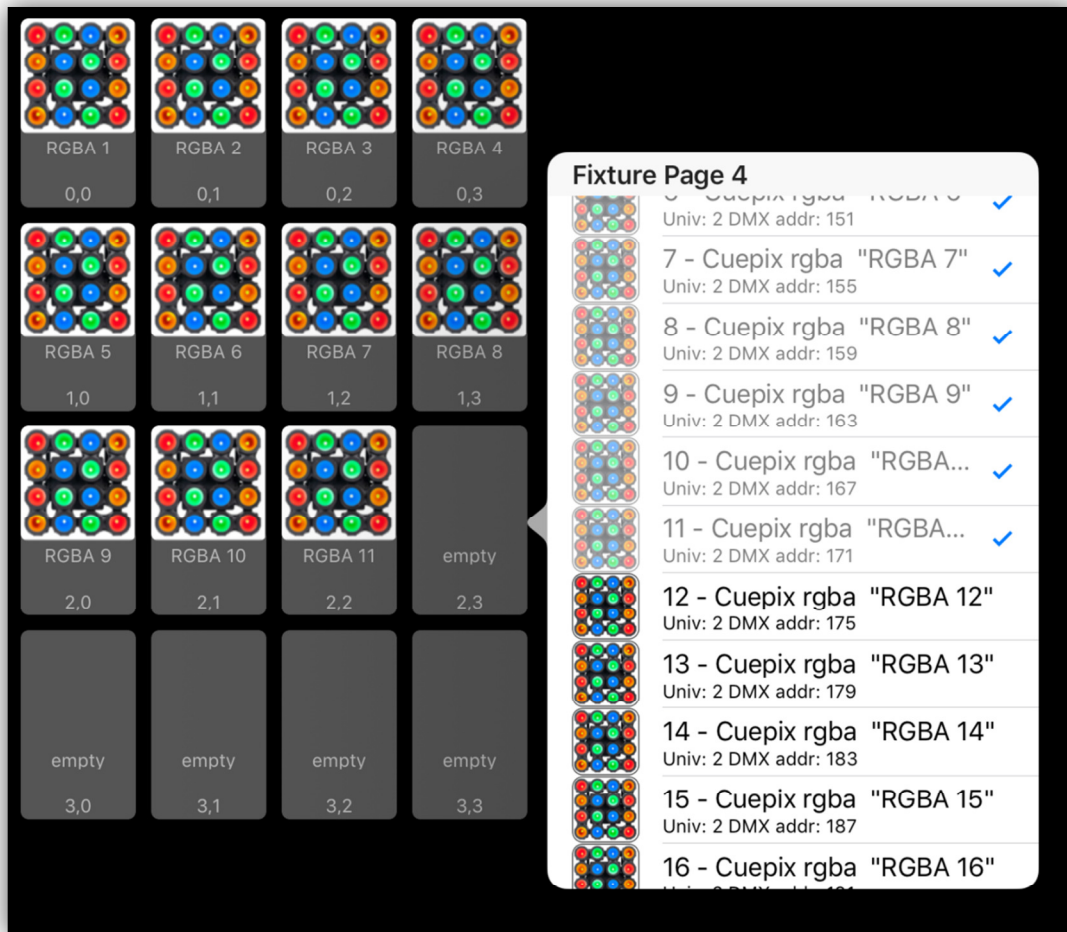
RGBA 1
0,0

RGBA 2
0,1

RGBA 3
0,2

RGBA 4
0,3

RGBA 5
1,0

RGBA 6
1,1

RGBA 7
1,2

RGBA 8
1,3

RGBA 9
2,0

RGBA 10
2,1

RGBA 11
2,2

empty
2,3

empty
3,0

empty
3,1

empty
3,2

empty
3,3

Fixture Page 4

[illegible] - Cuepix rgba "RGBA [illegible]"
Univ: 2 DMX addr: 151

7 - Cuepix rgba "RGBA 7"
Univ: 2 DMX addr: 155

8 - Cuepix rgba "RGBA 8"
Univ: 2 DMX addr: 159

9 - Cuepix rgba "RGBA 9"
Univ: 2 DMX addr: 163

10 - Cuepix rgba "RGBA...
Univ: 2 DMX addr: 167

11 - Cuepix rgba "RGBA...
Univ: 2 DMX addr: 171

12 - Cuepix rgba "RGBA 12"
Univ: 2 DMX addr: 175

13 - Cuepix rgba "RGBA 13"
Univ: 2 DMX addr: 179

14 - Cuepix rgba "RGBA 14"
Univ: 2 DMX addr: 183

15 - Cuepix rgba "RGBA 15"
Univ: 2 DMX addr: 187

16 - Cuepix rgba "RGBA 16"
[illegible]